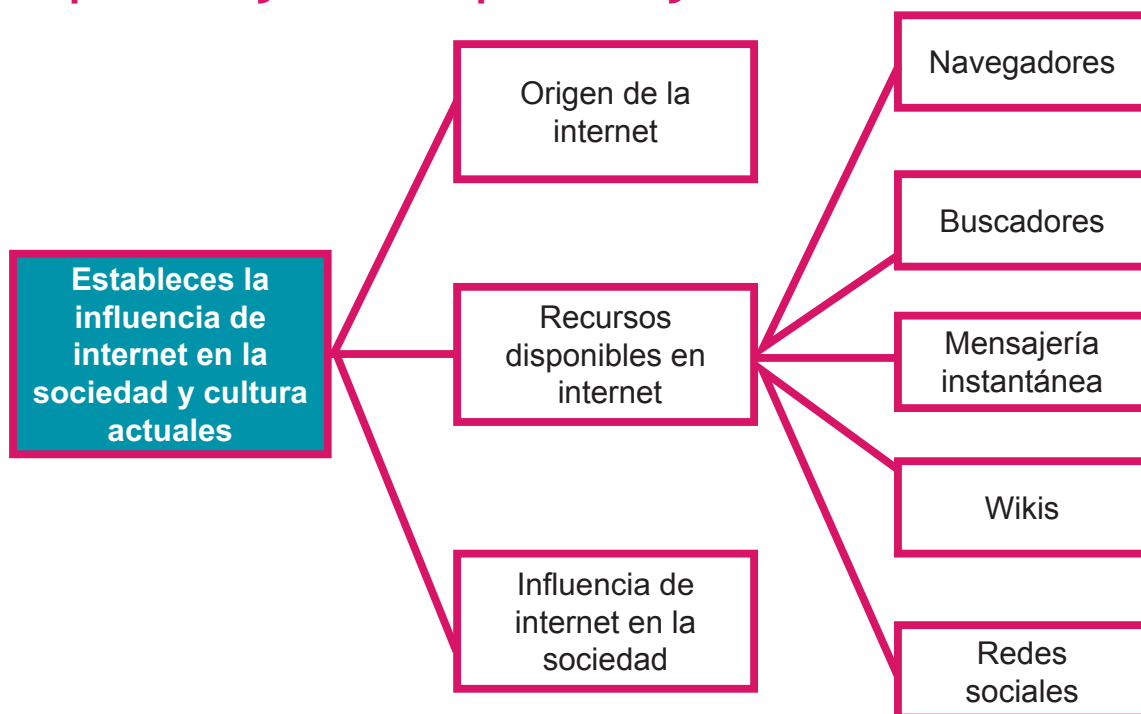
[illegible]

Estableces la influencia de internet en la sociedad y cultura actuales

Origen de la internet

Recursos disponibles en internet

Influencia de internet en la sociedad

Navegadores

Buscadores

Mensajería instantánea

Wikis

Redes sociales